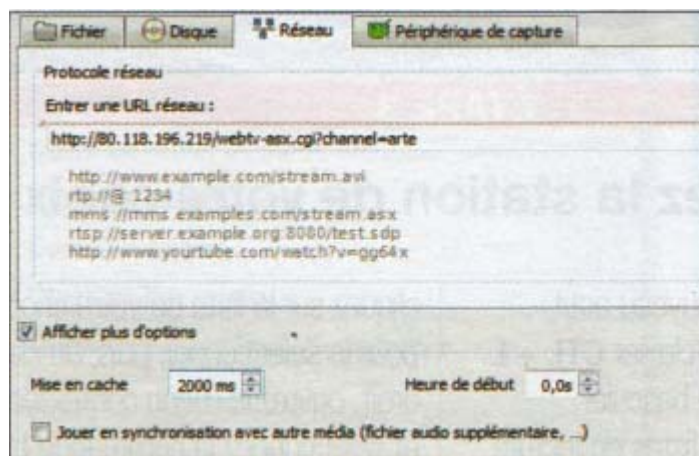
Fichier | Disque | Réseau | Périphérique de capture

Protocole réseau

Entrer une URL réseau :

http://80.118.196.219/webtv-asx.cgi?channel=arte

http://www.example.com/stream.avi
rtp://@:1234
mms://mms.examples.com/stream.asx
rtsp://server.example.org:8080/test.sdp
http://www.yourtube.com/watch?v=gg64x

Afficher plus d'options

Mise en cache 2000 ms

Heure de début 0,0s

Jouer en synchronisation avec autre média (fichier audio supplémentaire, ...)